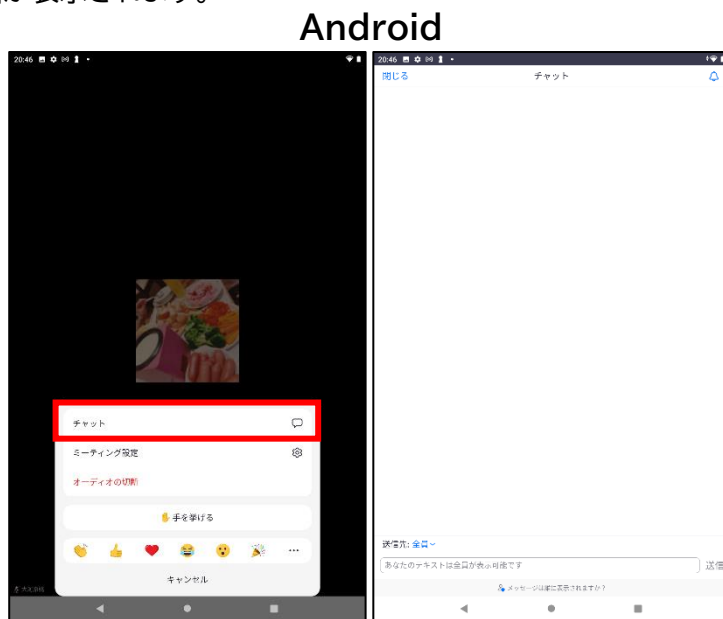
が表示されます。

Android

20:46

チャット

ミーティング設定

オーディオの切断

✋手を挙げる

キャンセル

20:46

閉じる

チャット

送信先: 全員

あなたのテキストは全員が表示可能です

送信

メッセージは誰に表示されますか?